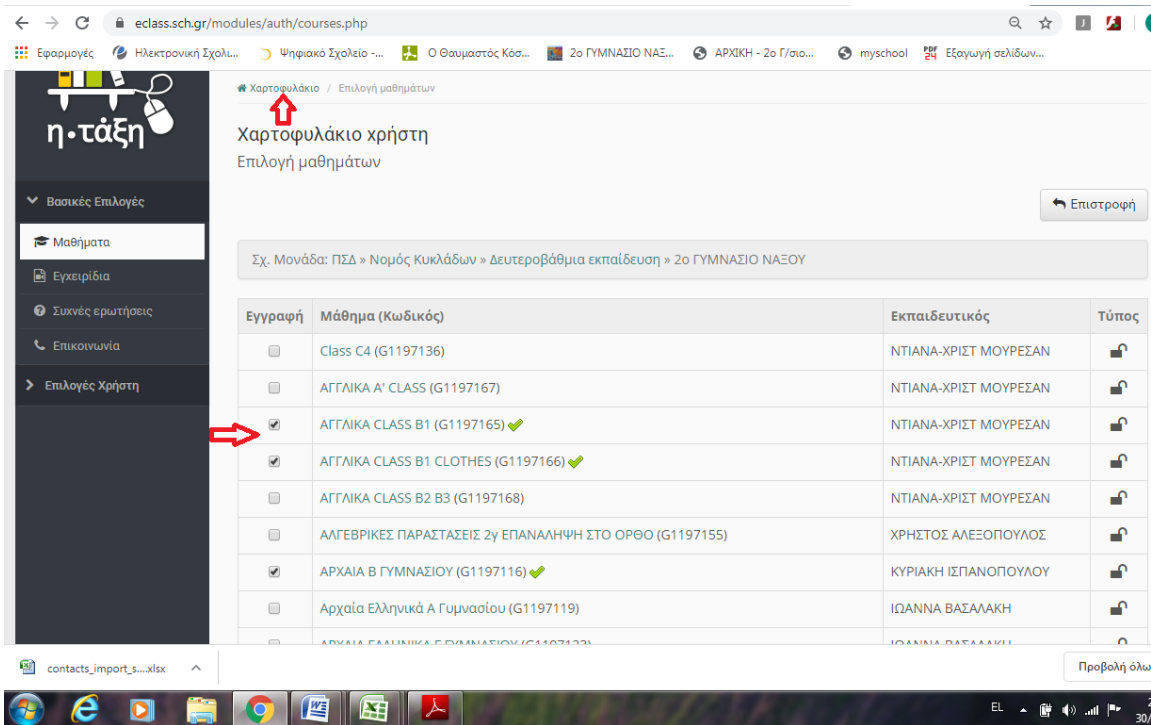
eclass.sch.gr/modules/auth/courses.php

Εφαρμογές Ηλεκτρονική Σχολι... Ψηφιακό Σχολείο -... Ο Θαυμαστός Κόσ... 2ο ΓΥΜΝΑΣΙΟ ΝΑΞ... ΑΡΧΙΚΗ - 2ο Γ/σιο... myschool Εξαγωγή σελίδων...

η·τάξη

Βασικές Επιλογές
Μαθήματα
Εγχειρίδια
Συχνές ερωτήσεις
Επικοινωνία
Επιλογές Χρήστη

Χαρτοφυλάκιο / Επιλογή μαθημάτων

Χαρτοφυλάκιο χρήστη
Επιλογή μαθημάτων

Επιστροφή

Σχ. Μονάδα: ΠΣΔ » Νομός Κυκλάδων » Δευτεροβάθμια εκπαίδευση » 2ο ΓΥΜΝΑΣΙΟ ΝΑΞΟΥ

| Εγγραφή | Μάθημα (Κωδικός) | Εκπαιδευτικός | Τύπος |
|---|---|---|---|
| | Class C4 (G1197136) | ΝΤΙΑΝΑ-ΧΡΙΣΤ ΜΟΥΡΕΣΑΝ | |
| | ΑΓΓΛΙΚΑ Α' CLASS (G1197167) | ΝΤΙΑΝΑ-ΧΡΙΣΤ ΜΟΥΡΕΣΑΝ | |
| | ΑΓΓΛΙΚΑ CLASS B1 (G1197165) | ΝΤΙΑΝΑ-ΧΡΙΣΤ ΜΟΥΡΕΣΑΝ | |
| | ΑΓΓΛΙΚΑ CLASS B1 CLOTHES (G1197166) | ΝΤΙΑΝΑ-ΧΡΙΣΤ ΜΟΥΡΕΣΑΝ | |
| | ΑΓΓΛΙΚΑ CLASS B2 B3 (G1197168) | ΝΤΙΑΝΑ-ΧΡΙΣΤ ΜΟΥΡΕΣΑΝ | |
| | ΑΛΓΕΒΡΙΚΕΣ ΠΑΡΑΣΤΑΣΕΙΣ 2γ ΕΠΑΝΑΛΗΨΗ ΣΤΟ ΟΡΘΟ (G1197155) | ΧΡΗΣΤΟΣ ΑΛΕΞΟΠΟΥΛΟΣ | |
| | ΑΡΧΑΙΑ Β ΓΥΜΝΑΣΙΟΥ (G1197116) | ΚΥΡΙΑΚΗ ΙΣΠΑΝΟΠΟΥΛΟΥ | |
| | Αρχαία Ελληνικά Α Γυμνασίου (G1197119) | ΙΩΑΝΝΑ ΒΑΣΑΛΑΚΗ | |
| | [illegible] | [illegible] | |

contacts_import_s....xlsx
Προβολή όλω

EL